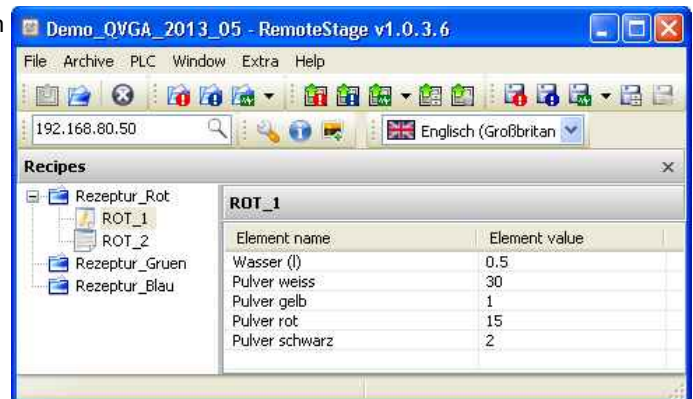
Demo_QVGA_2013_05 - RemoteStage v1.0.3.6

File Archive PLC Window Extra Help

192.168.80.50

Englisch (Großbritan

Recipes

Rezeptur_Rot
ROT_1
ROT_2
Rezeptur_Gruen
Rezeptur_Blau

ROT_1

| Element name | Element value |
|---|---|
| Wasser (l) | 0.5 |
| Pulver weiss | 30 |
| Pulver gelb | 1 |
| Pulver rot | 15 |
| Pulver schwarz | 2 |